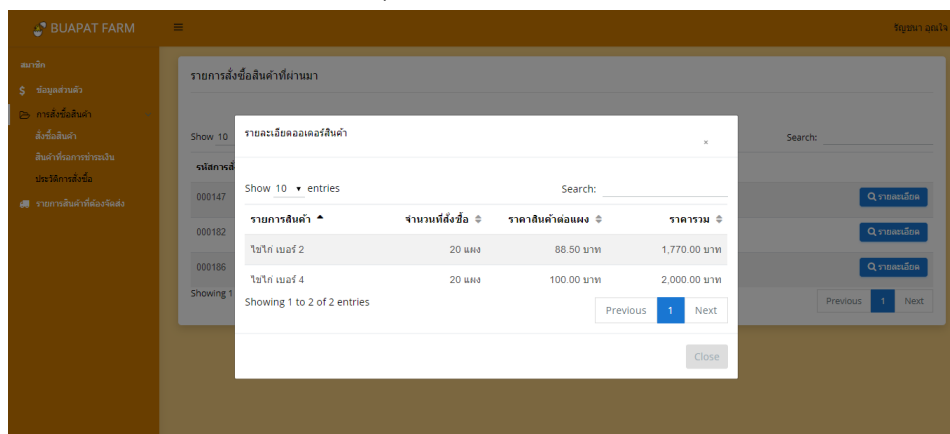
BUAPAT FARM

รัญชนา ฉุณใจ

สมาชิก
ข้อมูลส่วนตัว
การสั่งซื้อสินค้า
สั่งซื้อสินค้า
สินค้าที่รอการชำระเงิน
ประวัติการสั่งซื้อ
รายการสินค้าที่ต้องจัดส่ง

รายการสั่งซื้อสินค้าที่ผ่านมา

Show 10
Search:
รหัสการสั่
000147
000182
000186
Showing 1
รายละเอียด
รายละเอียด
รายละเอียด
Previous 1 Next

รายละเอียดออเดอร์สินค้า
×

Show 10 entries
Search:

| รายการสินค้า | จำนวนที่สั่งซื้อ | ราคาสินค้าต่อแผง | ราคารวม |
|---|---|---|---|
| ไข่ไก่ เบอร์ 2 | 20 แผง | 88.50 บาท | 1,770.00 บาท |
| ไข่ไก่ เบอร์ 4 | 20 แผง | 100.00 บาท | 2,000.00 บาท |

Showing 1 to 2 of 2 entries
Previous 1 Next

Close